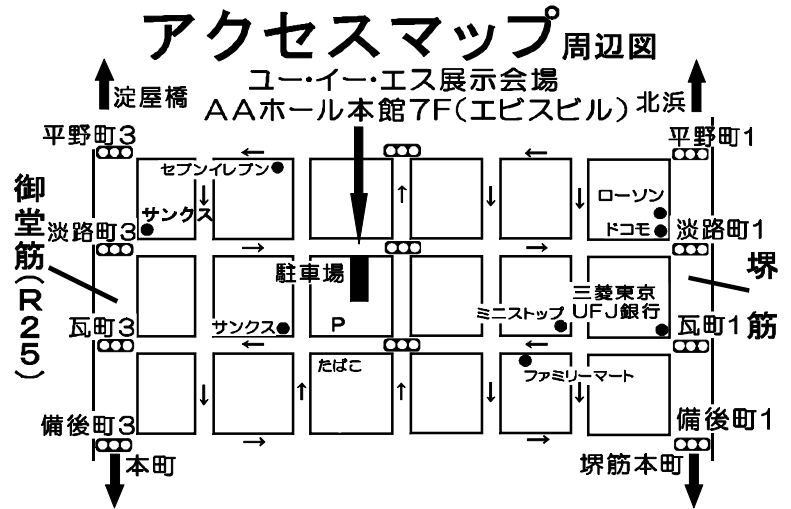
アクセスマップ周辺図

淀屋橋

ユー・イー・エス展示会場
AAホール本館7F(エビスビル)

北浜

平野町3

平野町1

セブンイレブン

ローソン

御堂筋(R25)

サンクス

淡路町3

ドコモ

淡路町1

駐車場

堺筋

三菱東京UFJ銀行

ミニストップ

瓦町3

サンクス

P

瓦町1

たばこ

ファミリーマート

備後町3

備後町1

本町

堺筋本町